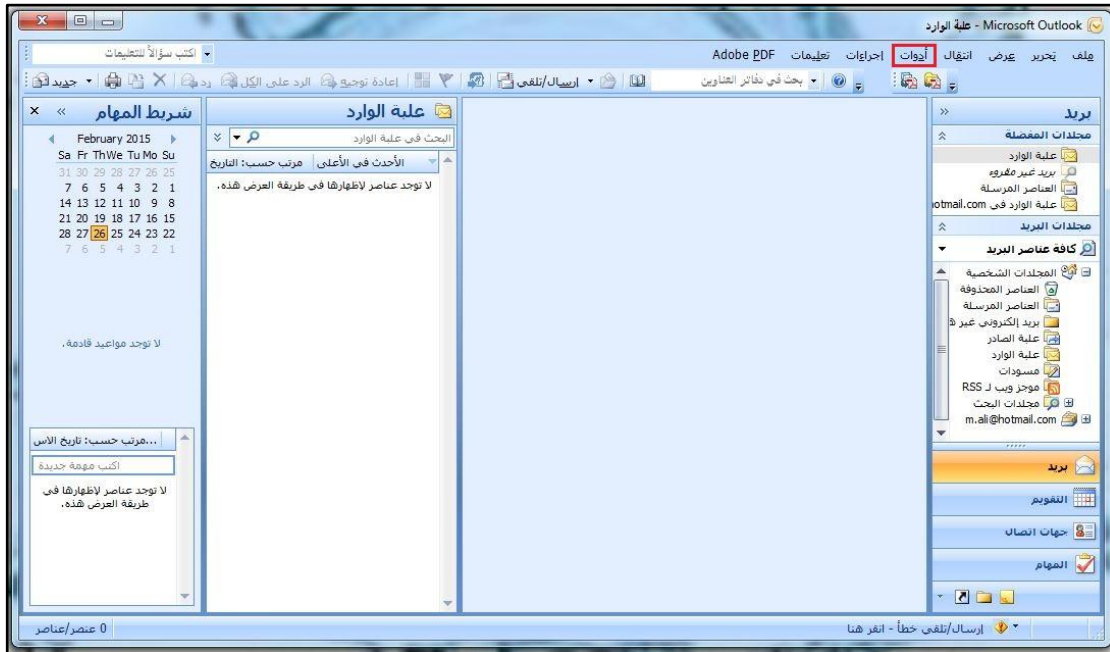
Microsoft Outlook - علبة الوارد

ملف تحرير عرض انتقال أدوات إجراءات تعليمات Adobe PDF

اكتب سؤالاً للتعليمات

جديد | رد | الرد على الكل | إعادة توجيه | إرسال/تلقي | بحث في دفاتر العناوين

بريد

مجلدات المفضلة

علبة الوارد

بريد غير مقروء

العناصر المرسلة

علبة الوارد في otmail.com

مجلدات البريد

كافة عناصر البريد

المجلدات الشخصية

العناصر المحذوفة

العناصر المرسلة

بريد إلكتروني غير

علبة الصادر

علبة الوارد

مسودات

موجز ويب لـ RSS

مجلدات البحث

m.ali@hotmail.com

بريد

التقويم

جهات اتصال

المهام

علبة الوارد

البحث في علبة الوارد

مرتب حسب: التاريخ | الأحدث في الأعلى

لا توجد عناصر لإظهارها في طريقة العرض هذه.

شريط المهام

February 2015

| Sa | Fr | Th | We | Tu | Mo | Su |
|---|---|---|---|---|---|---|
| 31 | 30 | 29 | 28 | 27 | 26 | 25 |
| 7 | 6 | 5 | 4 | 3 | 2 | 1 |
| 14 | 13 | 12 | 11 | 10 | 9 | 8 |
| 21 | 20 | 19 | 18 | 17 | 16 | 15 |
| 28 | 27 | 26 | 25 | 24 | 23 | 22 |
| 7 | 6 | 5 | 4 | 3 | 2 | 1 |

لا توجد مواعيد قادمة.

...مرتب حسب: تاريخ الاس

اكتب مهمة جديدة

لا توجد عناصر لإظهارها في طريقة العرض هذه.

0 عنصر/عناصر

إرسال/تلقي خطأ - انقر هنا